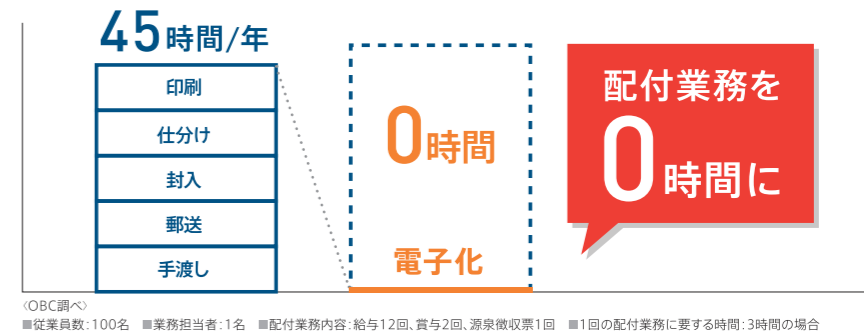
45時間/年

印刷

仕分け

封入

郵送

手渡し

0時間

電子化

配付業務を
0時間に

〈OBC調べ〉
■従業員数：100名　■業務担当者：1名　■配付業務内容：給与12回、賞与2回、源泉徴収票1回　■1回の配付業務に要する時間：3時間の場合